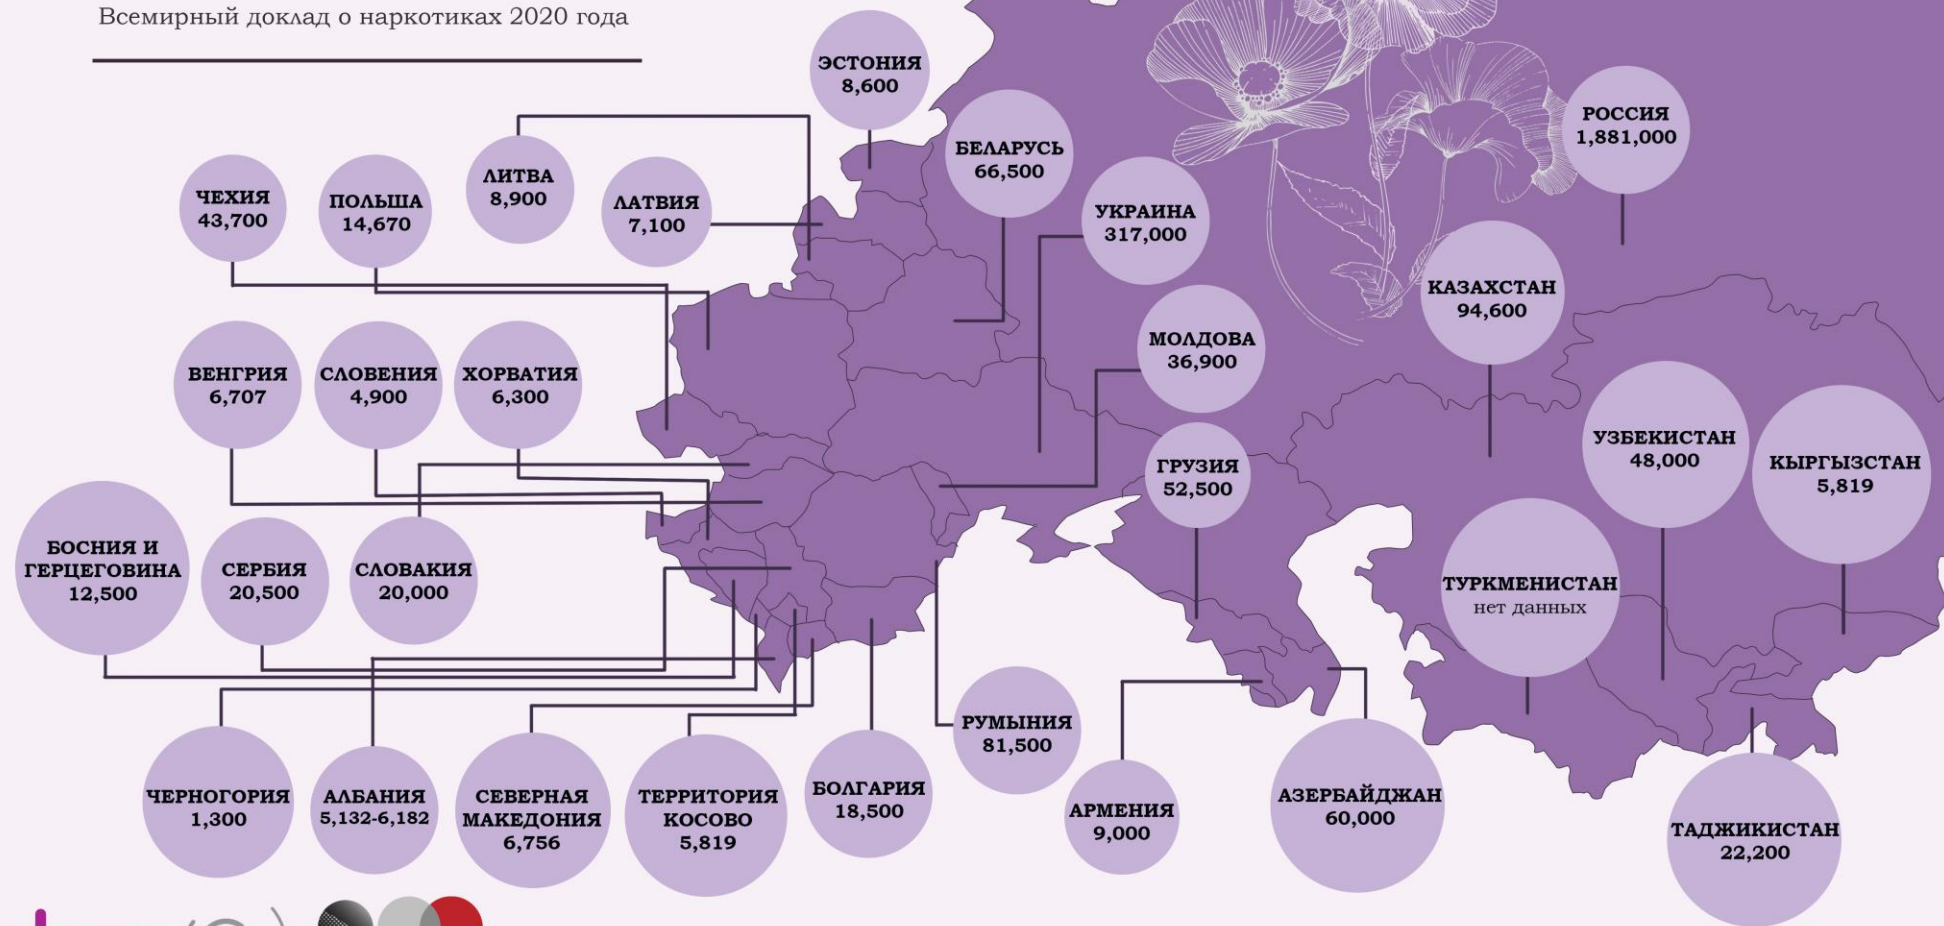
Всемирный доклад о наркотиках 2020 года

ЭСТОНИЯ
8,600

БЕЛАРУСЬ
66,500

РОССИЯ
1,881,000

ЛИТВА
8,900

ЧЕХИЯ
43,700

ПОЛЬША
14,670

ЛАТВИЯ
7,100

УКРАИНА
317,000

КАЗАХСТАН
94,600

МОЛДОВА
36,900

ВЕНГРИЯ
6,707

СЛОВЕНИЯ
4,900

ХОРВАТИЯ
6,300

УЗБЕКИСТАН
48,000

КЫРГЫЗСТАН
5,819

ГРУЗИЯ
52,500

БОСНИЯ И ГЕРЦЕГОВИНА
12,500

СЕРБИЯ
20,500

СЛОВАКИЯ
20,000

ТУРКМЕНИСТАН
нет данных

РУМЫНИЯ
81,500

БОЛГАРИЯ
18,500

АЗЕРБАЙДЖАН
60,000

ЧЕРНОГОРИЯ
1,300

АЛБАНИЯ
5,132-6,182

СЕВЕРНАЯ МАКЕДОНИЯ
6,756

ТЕРРИТОРИЯ КОСОВО
5,819

АРМЕНИЯ
9,000

ТАДЖИКИСТАН
22,200